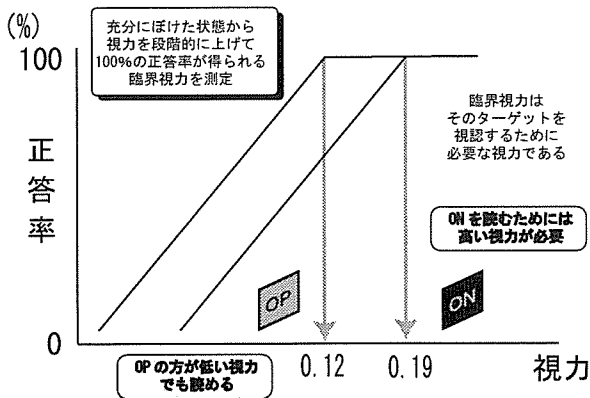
(%)
100

充分にぼけた状態から
視力を段階的に上げて
100%の正答率が得られる
臨界視力を測定

臨界視力は
そのターゲットを
視認するために
必要な視力である

正
答
率

ON を読むためには
高い視力が必要

OP

ON

0

OP の方が低い視力
でも読める

0.12

0.19

視力